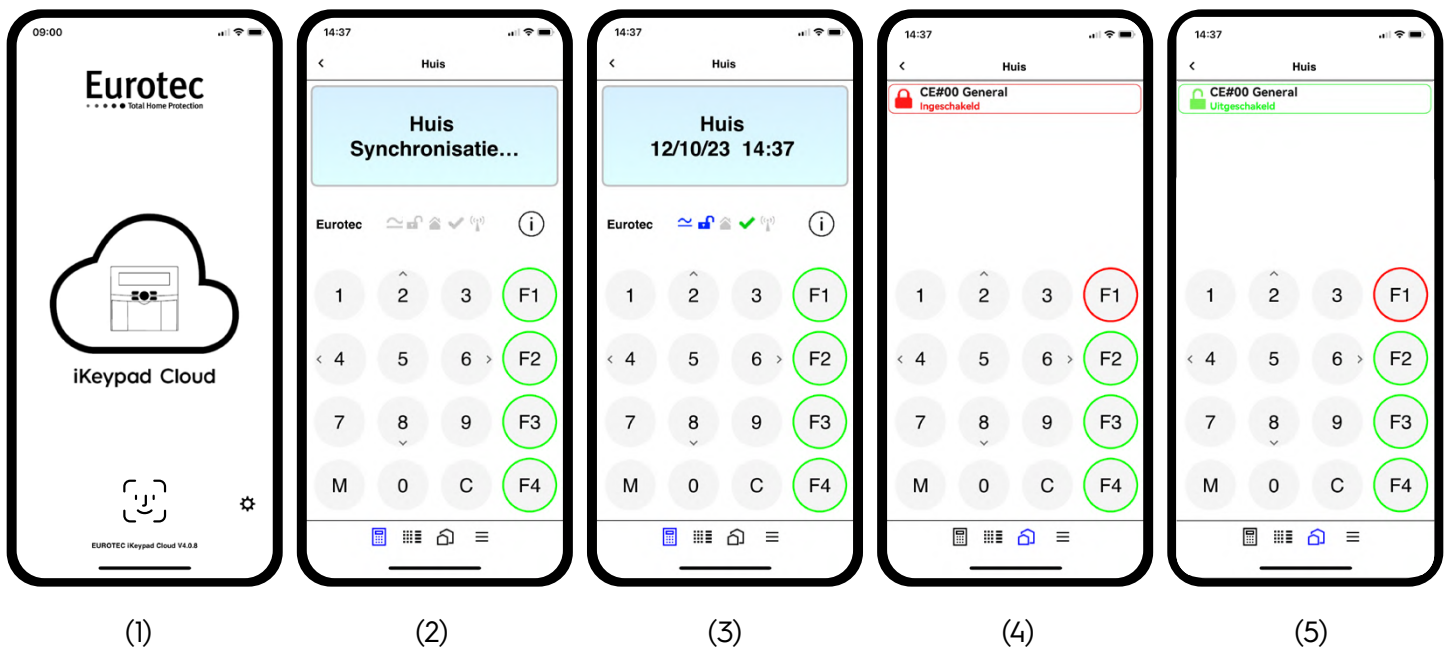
09:00

Eurotec
Total Home Protection

iKeypad Cloud

EUROTEC iKeypad Cloud V4.0.8

(1)

14:37

Huis

Huis
Synchronisatie...

Eurotec

1 2 3 F1
4 5 6 F2
7 8 9 F3
M 0 C F4

(2)

14:37

Huis

Huis
12/10/23 14:37

Eurotec

1 2 3 F1
4 5 6 F2
7 8 9 F3
M 0 C F4

(3)

14:37

Huis

CE#00 General
Ingeschakeld

1 2 3 F1
4 5 6 F2
7 8 9 F3
M 0 C F4

(4)

14:37

Huis

CE#00 General
Uitgeschakeld

1 2 3 F1
4 5 6 F2
7 8 9 F3
M 0 C F4

(5)